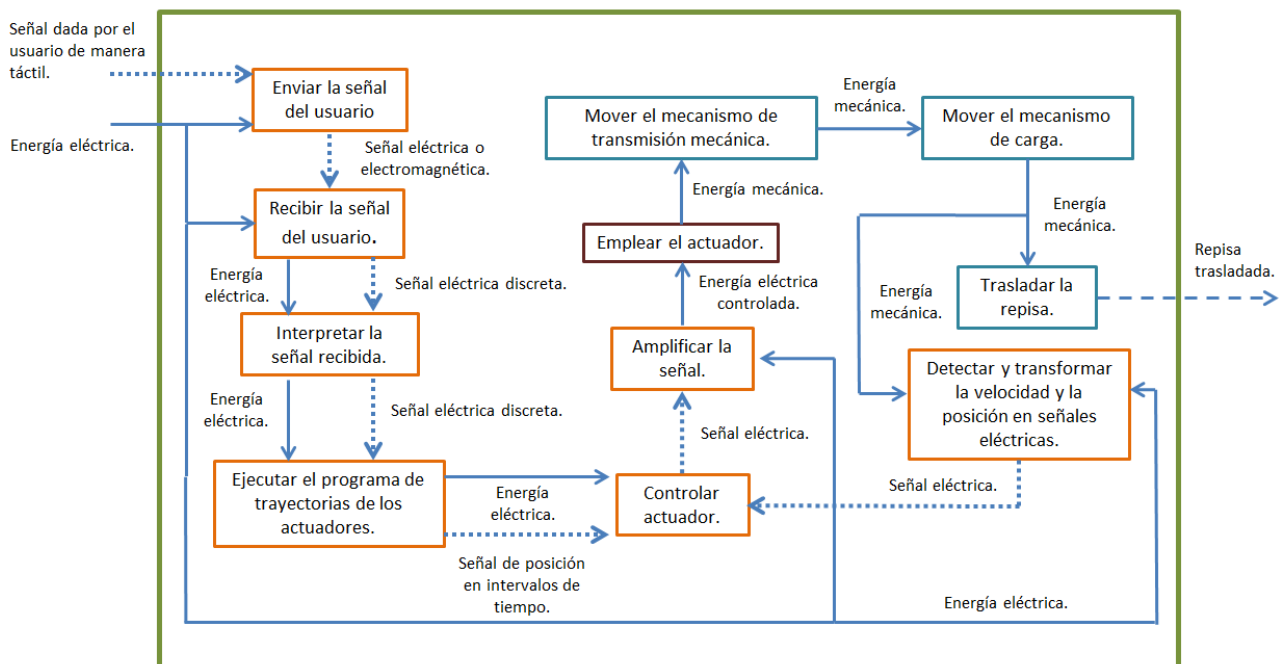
Señal dada por el usuario de manera táctil.

Energía eléctrica.

Enviar la señal del usuario

Señal eléctrica o electromagnética.

Recibir la señal del usuario.

Energía eléctrica.

Señal eléctrica discreta.

Interpretar la señal recibida.

Energía eléctrica.

Señal eléctrica discreta.

Ejecutar el programa de trayectorias de los actuadores.

Energía eléctrica.

Señal de posición en intervalos de tiempo.

Controlar actuador.

Señal eléctrica.

Amplificar la señal.

Energía eléctrica controlada.

Emplear el actuador.

Energía mecánica.

Mover el mecanismo de transmisión mecánica.

Energía mecánica.

Mover el mecanismo de carga.

Energía mecánica.

Energía mecánica.

Trasladar la repisa.

Repisa trasladada.

Detectar y transformar la velocidad y la posición en señales eléctricas.

Señal eléctrica.

Energía eléctrica.